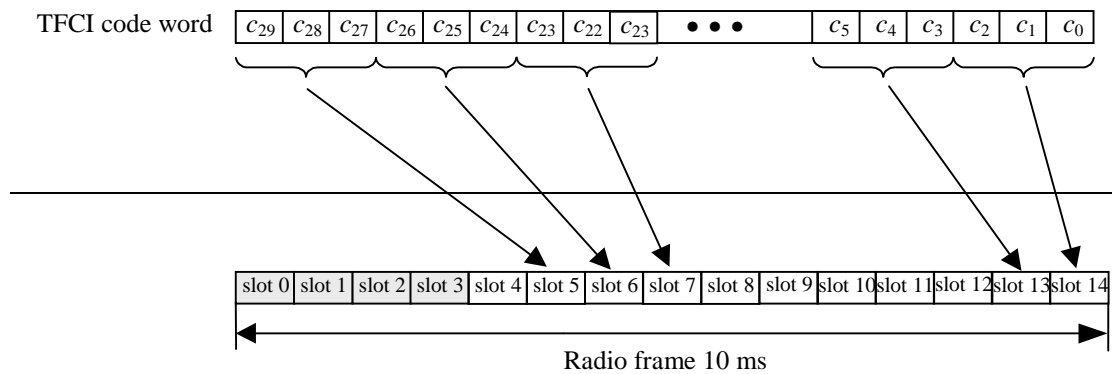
TFCI code word

| $c_{29}$ | $c_{28}$ | $c_{27}$ | $c_{26}$ | $c_{25}$ | $c_{24}$ | $c_{23}$ | $c_{22}$ | $c_{23}$ | • • • | $c_5$ | $c_4$ | $c_3$ | $c_2$ | $c_1$ | $c_0$ |
|---|---|---|---|---|---|---|---|---|---|---|---|---|---|---|---|

| slot 0 | slot 1 | slot 2 | slot 3 | slot 4 | slot 5 | slot 6 | slot 7 | slot 8 | slot 9 | slot 10 | slot 11 | slot 12 | slot 13 | slot 14 |
|---|---|---|---|---|---|---|---|---|---|---|---|---|---|---|

Radio frame 10 ms